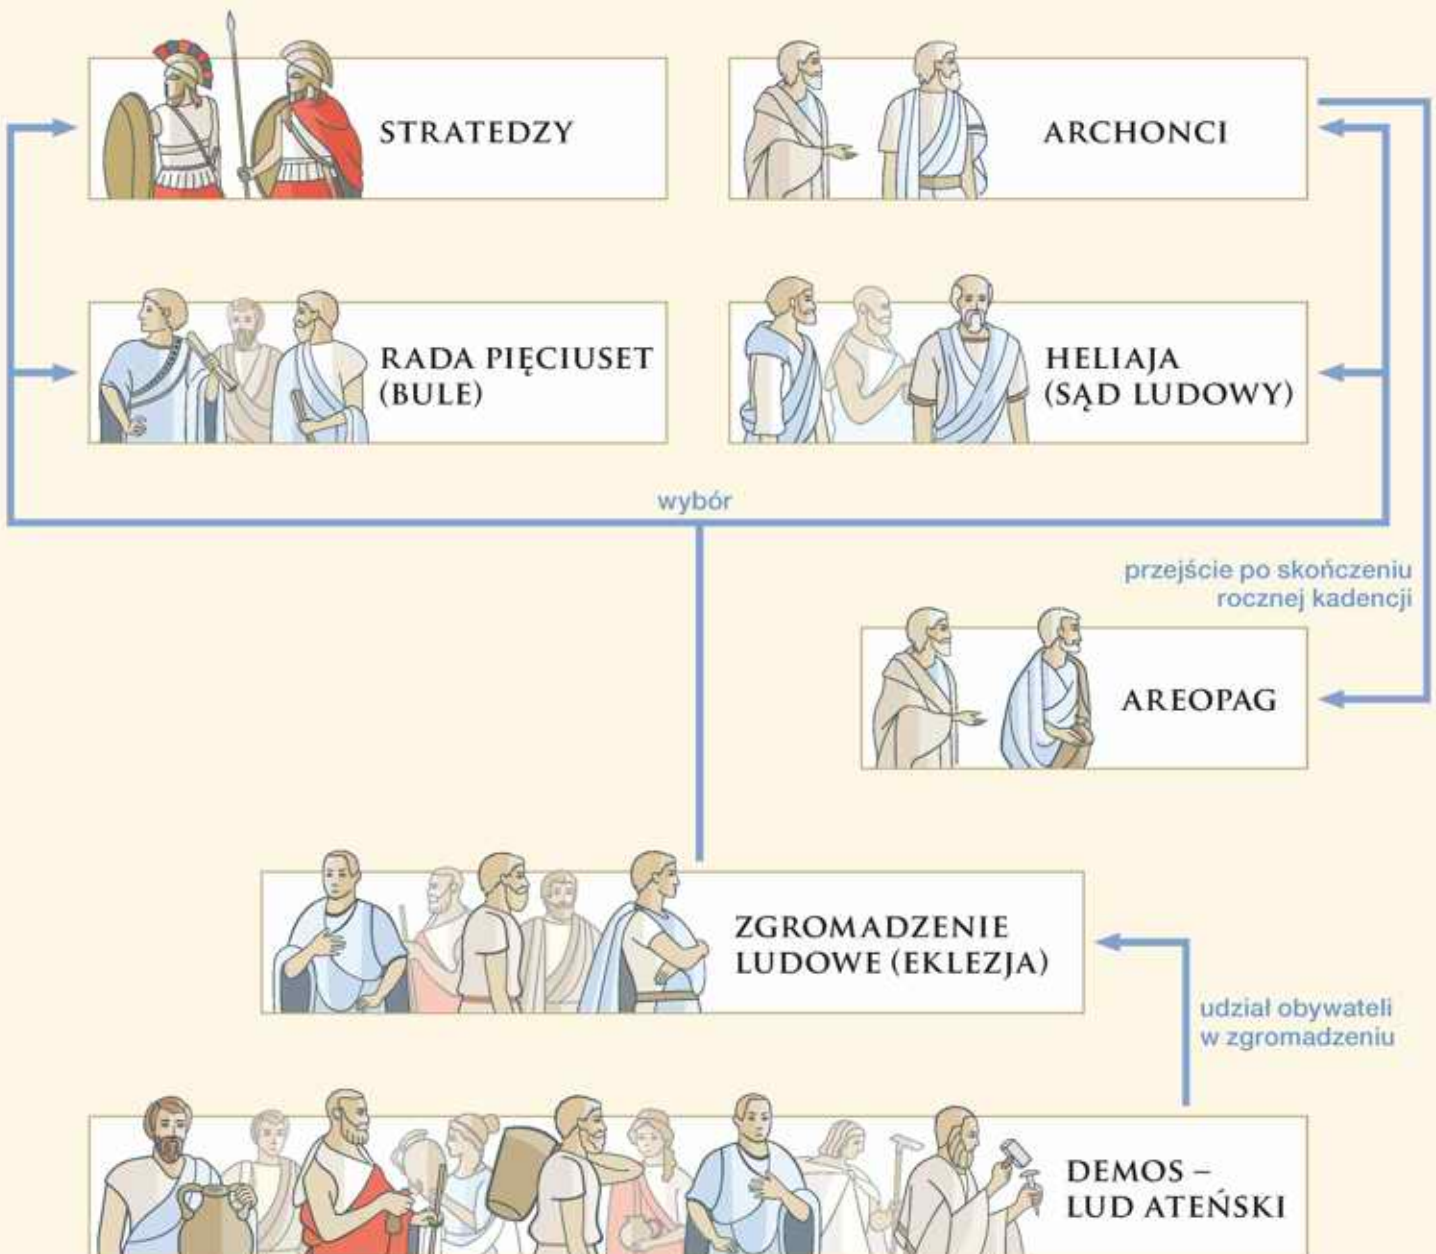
STRATEDZY

ARCHONCI

RADA PIĘCIUSET (BULE)

HELIAJA (SĄD LUDOWY)

wybór

przejście po skończeniu rocznej kadencji

AREOPAG

ZGROMADZENIE LUDOWE (EKLEZJA)

udział obywateli w zgromadzeniu

DEMOS – LUD ATEŃSKI